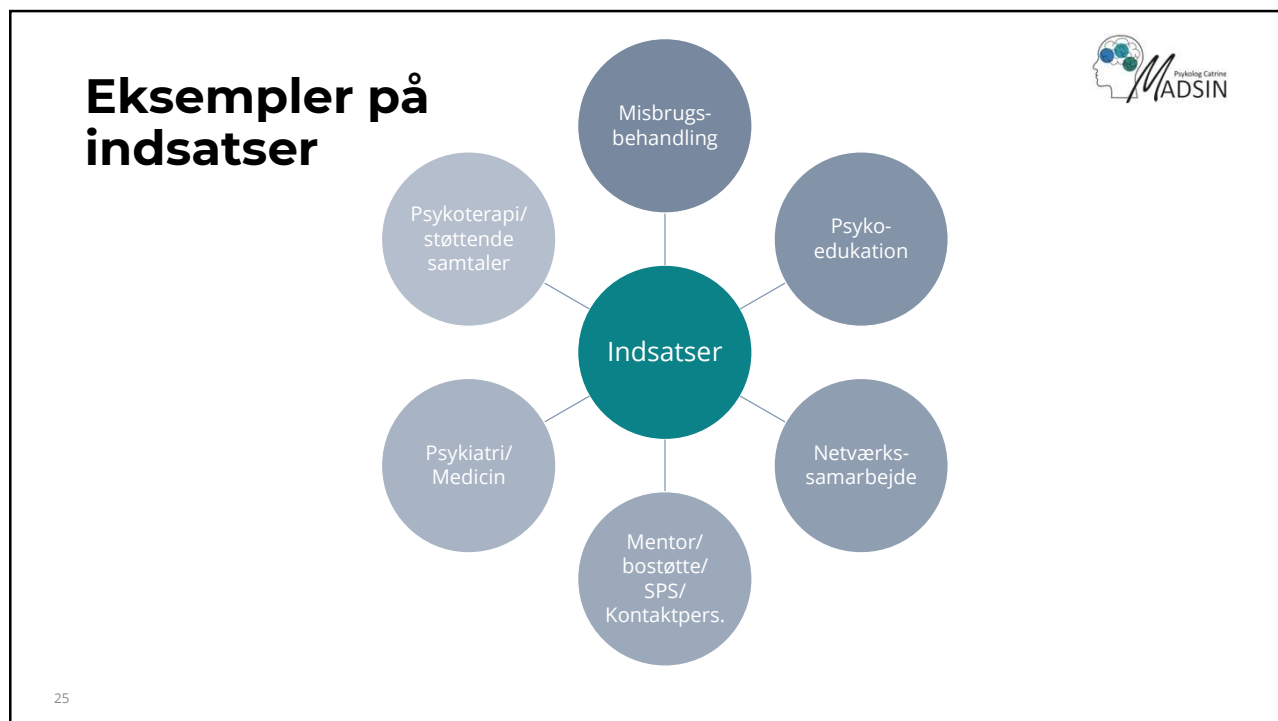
Eksempler på indsatser

Psykolog Catrine
MADSIN

Indsatser

Misbrugs-behandling

Psyko-edukation

Netværks-samarbejde

Mentor/ bostøtte/ SPS/ Kontaktpers.

Psykiatri/ Medicin

Psykoterapi/ støttende samtaler

25